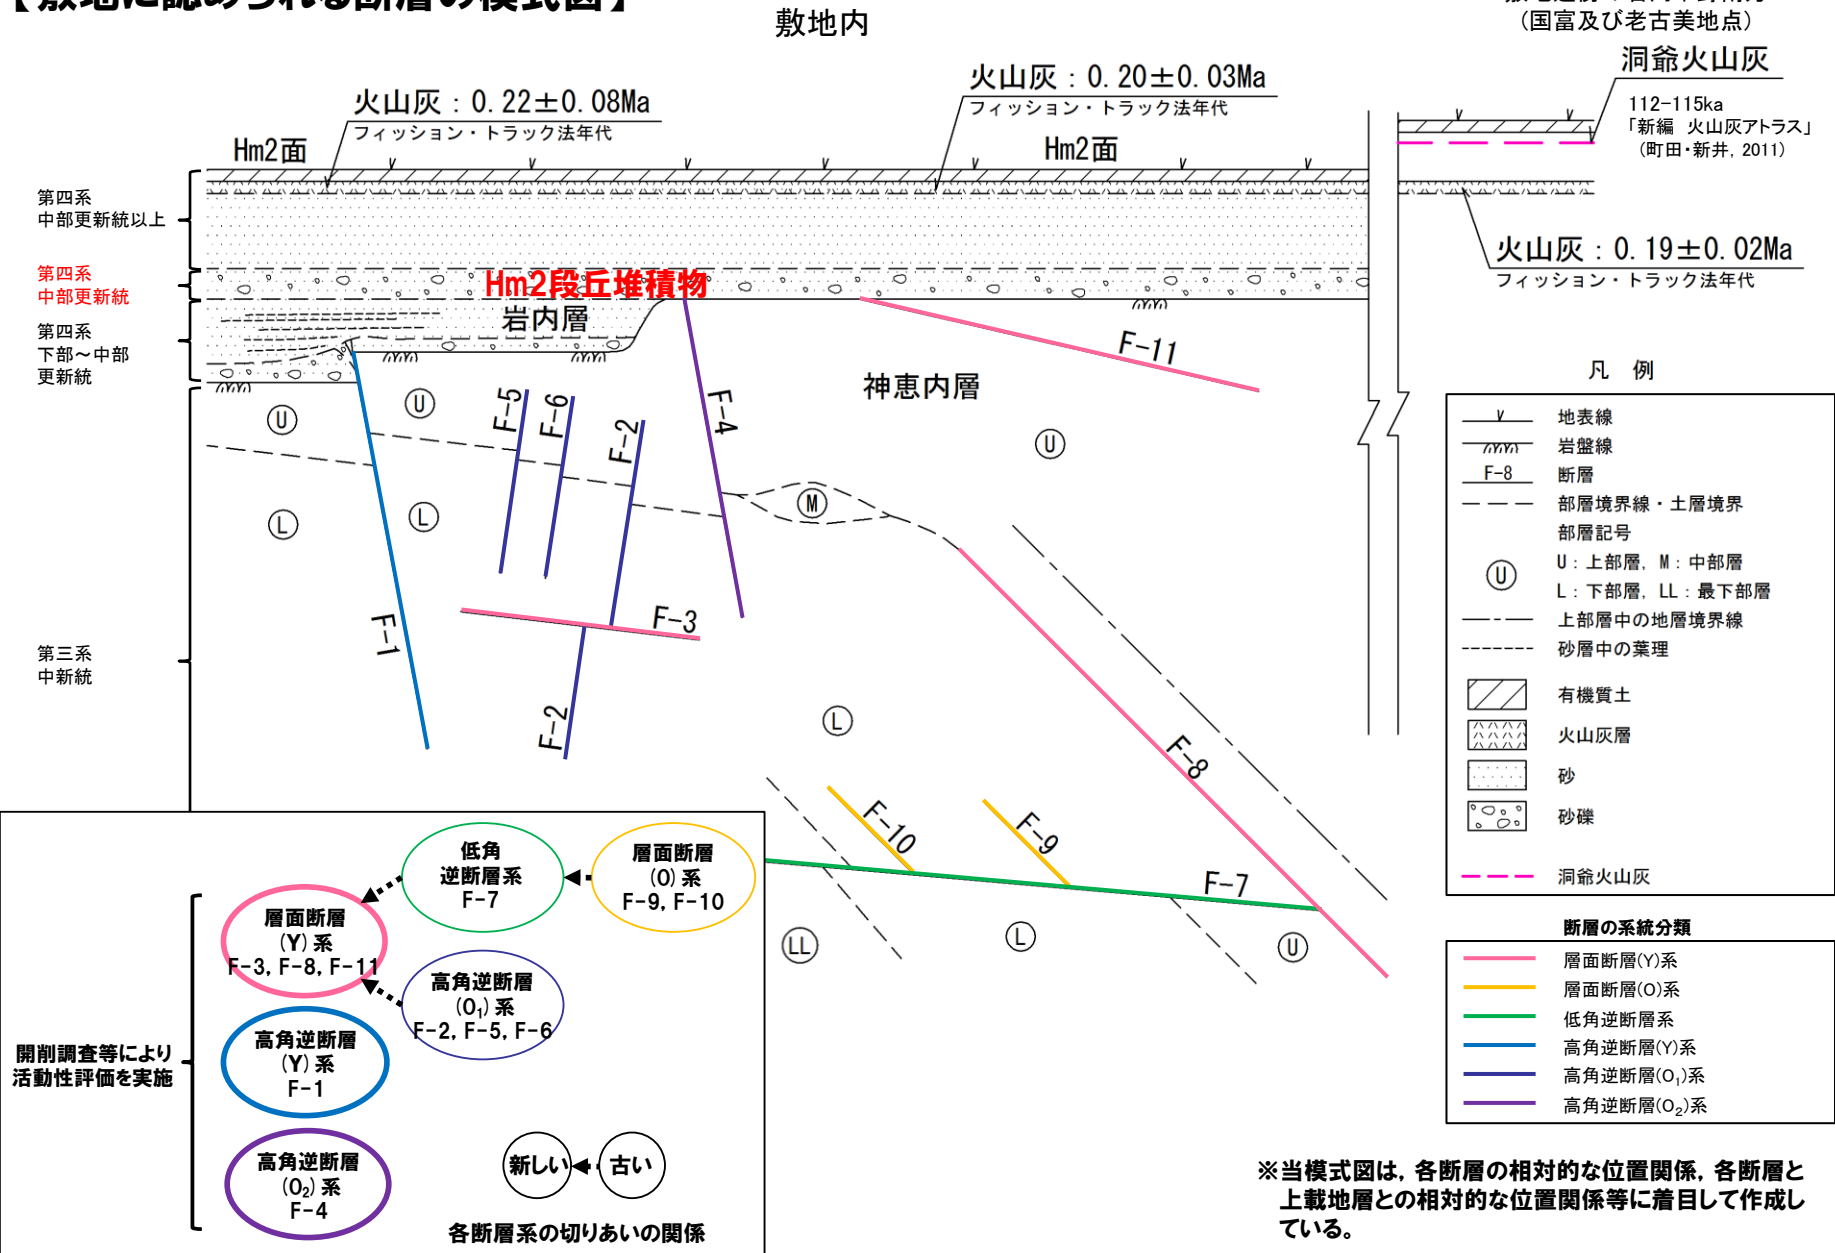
【敷地に認められる断層の模式図】

敷地内

（国富及び老古美地点）

洞爺火山灰

112-115ka
「新編 火山灰アトラス」
（町田・新井, 2011）

火山灰：0.22±0.08Ma
フィッション・トラック法年代

火山灰：0.20±0.03Ma
フィッション・トラック法年代

Hm2面

Hm2面

火山灰：0.19±0.02Ma
フィッション・トラック法年代

第四系
中部更新統以上

第四系
中部更新統

第四系
下部～中部
更新統

第三系
中新統

Hm2段丘堆積物

岩内層

神恵内層

F-11

F-5

F-6

F-2

F-4

F-1

F-3

F-2

F-8

F-10

F-9

F-7

U U L L M U L LL L U

凡 例

地表線
岩盤線
F-8 断層
部層境界線・土層境界
部層記号
U U：上部層, M：中部層
L：下部層, LL：最下部層
上部層中の地層境界線
砂層中の葉理
有機質土
火山灰層
砂
砂礫
洞爺火山灰

断層の系統分類

層面断層(Y)系
層面断層(O)系
低角逆断層系
高角逆断層(Y)系
高角逆断層($O_1$)系
高角逆断層($O_2$)系

低角
逆断層系
F-7

層面断層
(O) 系
F-9, F-10

層面断層
(Y) 系
F-3, F-8, F-11

高角逆断層
($O_1$) 系
F-2, F-5, F-6

高角逆断層
(Y) 系
F-1

高角逆断層
($O_2$) 系
F-4

開削調査等により
活動性評価を実施

新しい 古い

各断層系の切りあいの関係

※当模式図は, 各断層の相対的な位置関係, 各断層と上載地層との相対的な位置関係等に着目して作成している。